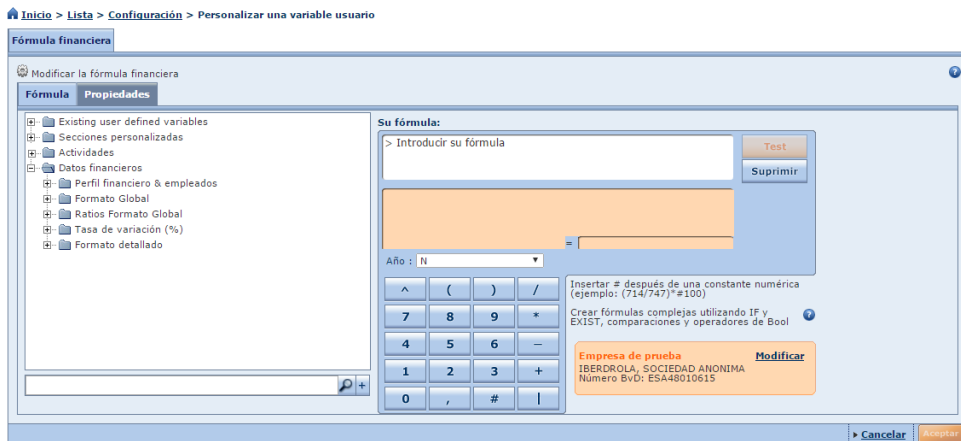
Inicio > Lista > Configuración > Personalizar una variable usuario

Fórmula financiera

Modificar la fórmula financiera

Fórmula | Propiedades

Existing user defined variables
Secciones personalizadas
Actividades
Datos financieros
Perfil financiero & empleados
Formato Global
Ratios Formato Global
Tasa de variación (%)
Formato detallado

Su fórmula:

> Introducir su fórmula

Test
Suprimir

=

Año : N

| ^ | ( | ) | / |
|---|---|---|---|
| 7 | 8 | 9 | * |
| 4 | 5 | 6 | – |
| 1 | 2 | 3 | + |
| 0 | , | # | \| |

Insertar # después de una constante numérica (ejemplo: (714/747)*#100)

Crear fórmulas complejas utilizando IF y EXIST, comparaciones y operadores de Bool

Empresa de prueba
Modificar
IBERDROLA, SOCIEDAD ANONIMA
Número BvD: ESA48010615

Cancelar | Aceptar